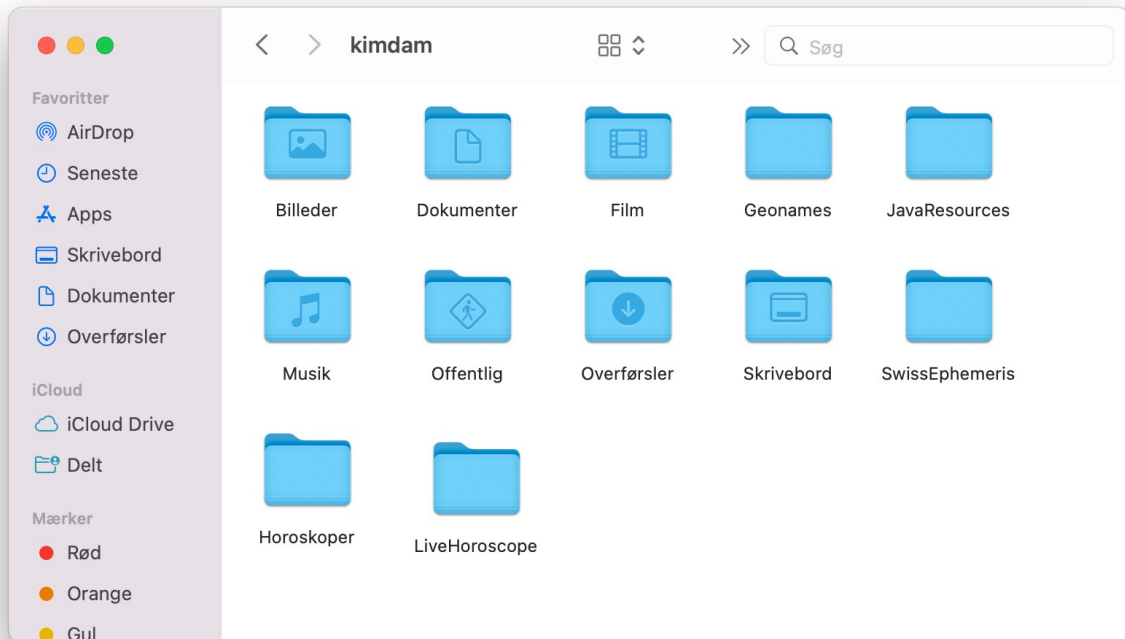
kimdam

Søg

Favoritter
AirDrop
Seneste
Apps
Skrivebord
Dokumenter
Overførsler

iCloud
iCloud Drive
Delt

Mærker
Rød
Orange
Gul

Billeder
Dokumenter
Film
Geonames
JavaResources
Musik
Offentlig
Overførsler
Skrivebord
SwissEphemeris
Horoskoper
LiveHoroscope